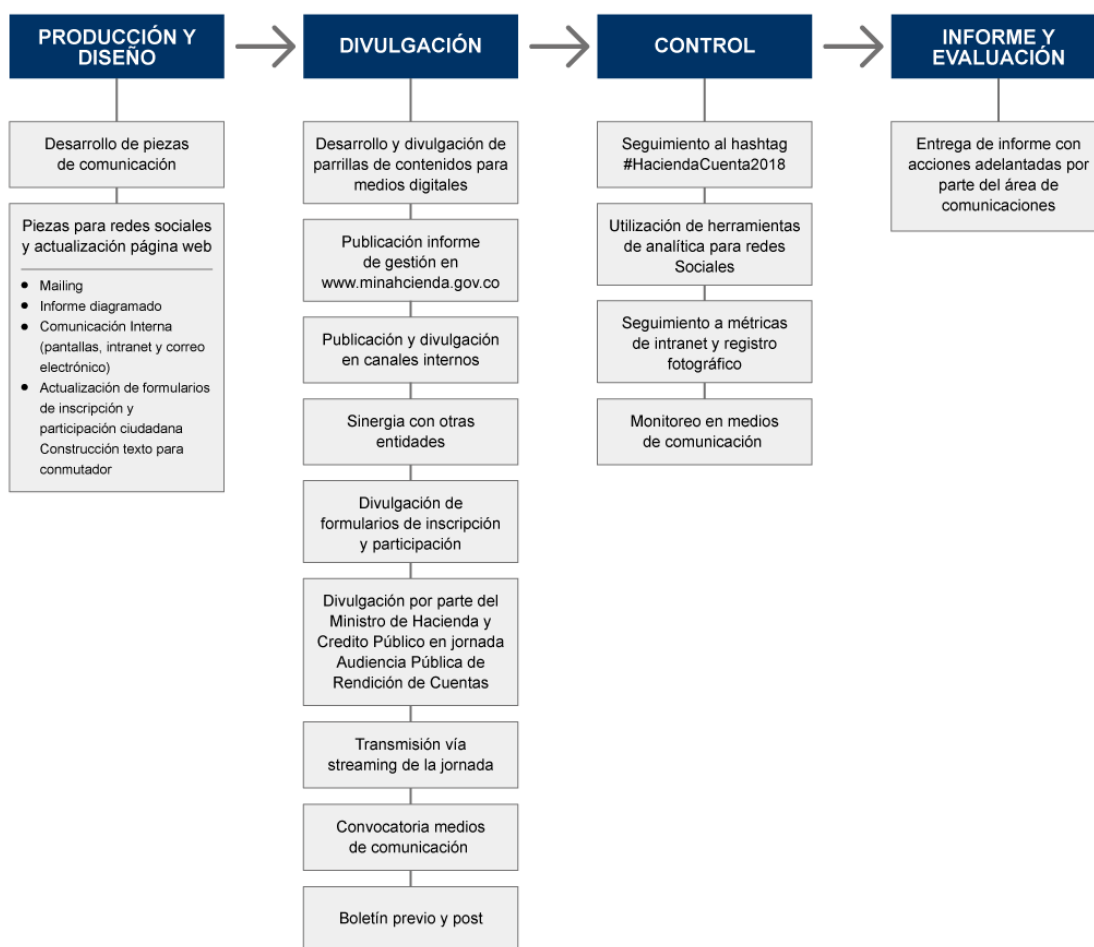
PRODUCCIÓN Y DISEÑO

Desarrollo de piezas de comunicación

Piezas para redes sociales y actualización página web

- Mailing
- Informe diagramado
- Comunicación Interna (pantallas, intranet y correo electrónico)
- Actualización de formularios de inscripción y participación ciudadana Construcción texto para conmutador

DIVULGACIÓN

Desarrollo y divulgación de parrillas de contenidos para medios digitales

Publicación informe de gestión en www.minahcienda.gov.co

Publicación y divulgación en canales internos

Sinergia con otras entidades

Divulgación de formularios de inscripción y participación

Divulgación por parte del Ministro de Hacienda y Credito Público en jornada Audiencia Pública de Rendición de Cuentas

Transmisión vía streaming de la jornada

Convocatoria medios de comunicación

Boletín previo y post

CONTROL

Seguimiento al hashtag #HaciendaCuenta2018

Utilización de herramientas de analítica para redes Sociales

Seguimiento a métricas de intranet y registro fotográfico

Monitoreo en medios de comunicación

INFORME Y EVALUACIÓN

Entrega de informe con acciones adelantadas por parte del área de comunicaciones